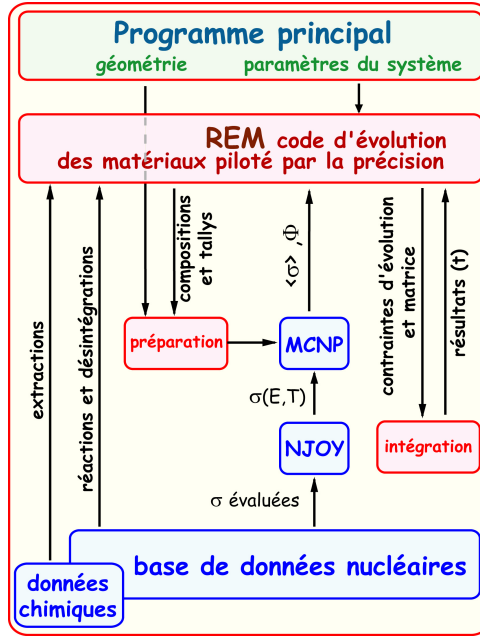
Programme principal

géométrie paramètres du système

REM code d'évolution des matériaux piloté par la précision

extractions

réactions et désintégrations

compositions et tallys

$\langle\sigma\rangle$ ,$\Phi$

contraintes d'évolution et matrice

résultats (t)

préparation

MCNP

$\sigma$(E,T)

NJOY

intégration

$\sigma$ évaluées

base de données nucléaires

données chimiques